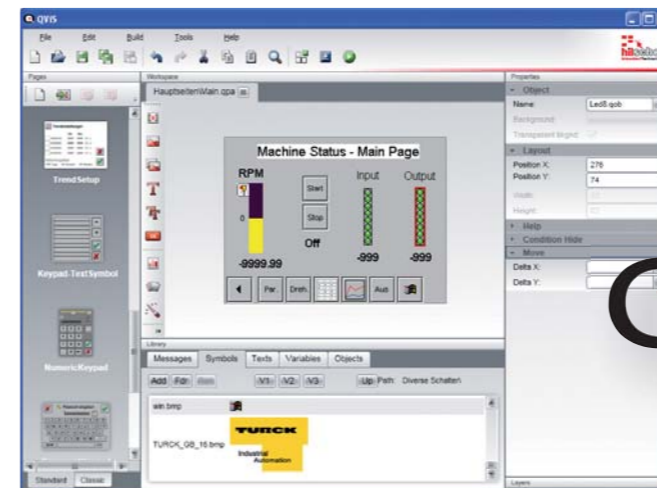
QVIS

File Edit Build Tools Help

Pages

TrendSetup

Keypad-TextSymbol

NumericKeypad

Standard Classic

Workspace

HauptseitenMain.qpa

Machine Status - Main Page

RPM

Start

Stop

Off

Input

Output

0

-9999.99

-999

-999

Par.

Dreh.

Aus

Library

Messages Symbols Texts Variables Objects

Add Fdr Rem V1: V2: V3: Up Path: Diverse Schalter\

ein.bmp

TURCK_GB_16.bmp

TURCK

Industrial Automation

Properties

Object

Name: Led8.qob

Background

Transparent bkgnd

Layout

Position X: 276

Position Y: 74

Width

Height

Help

Condition Hide

Move

Delta X:

Delta Y:

Layers